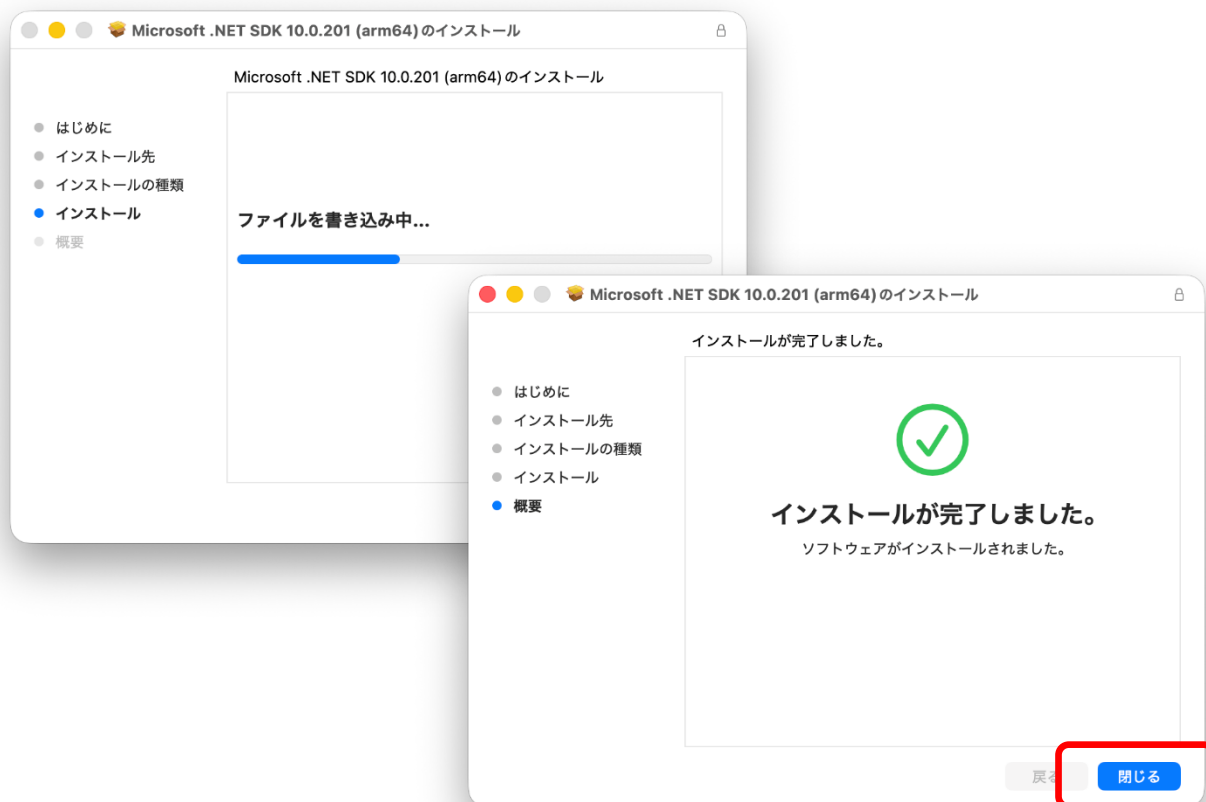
Microsoft .NET SDK 10.0.201 (arm64) のインストール

Microsoft .NET SDK 10.0.201 (arm64) のインストール

はじめに
インストール先
インストールの種類
インストール
概要

ファイルを書き込み中...

Microsoft .NET SDK 10.0.201 (arm64) のインストール

インストールが完了しました。

はじめに
インストール先
インストールの種類
インストール
概要

インストールが完了しました。

ソフトウェアがインストールされました。

戻る
閉じる